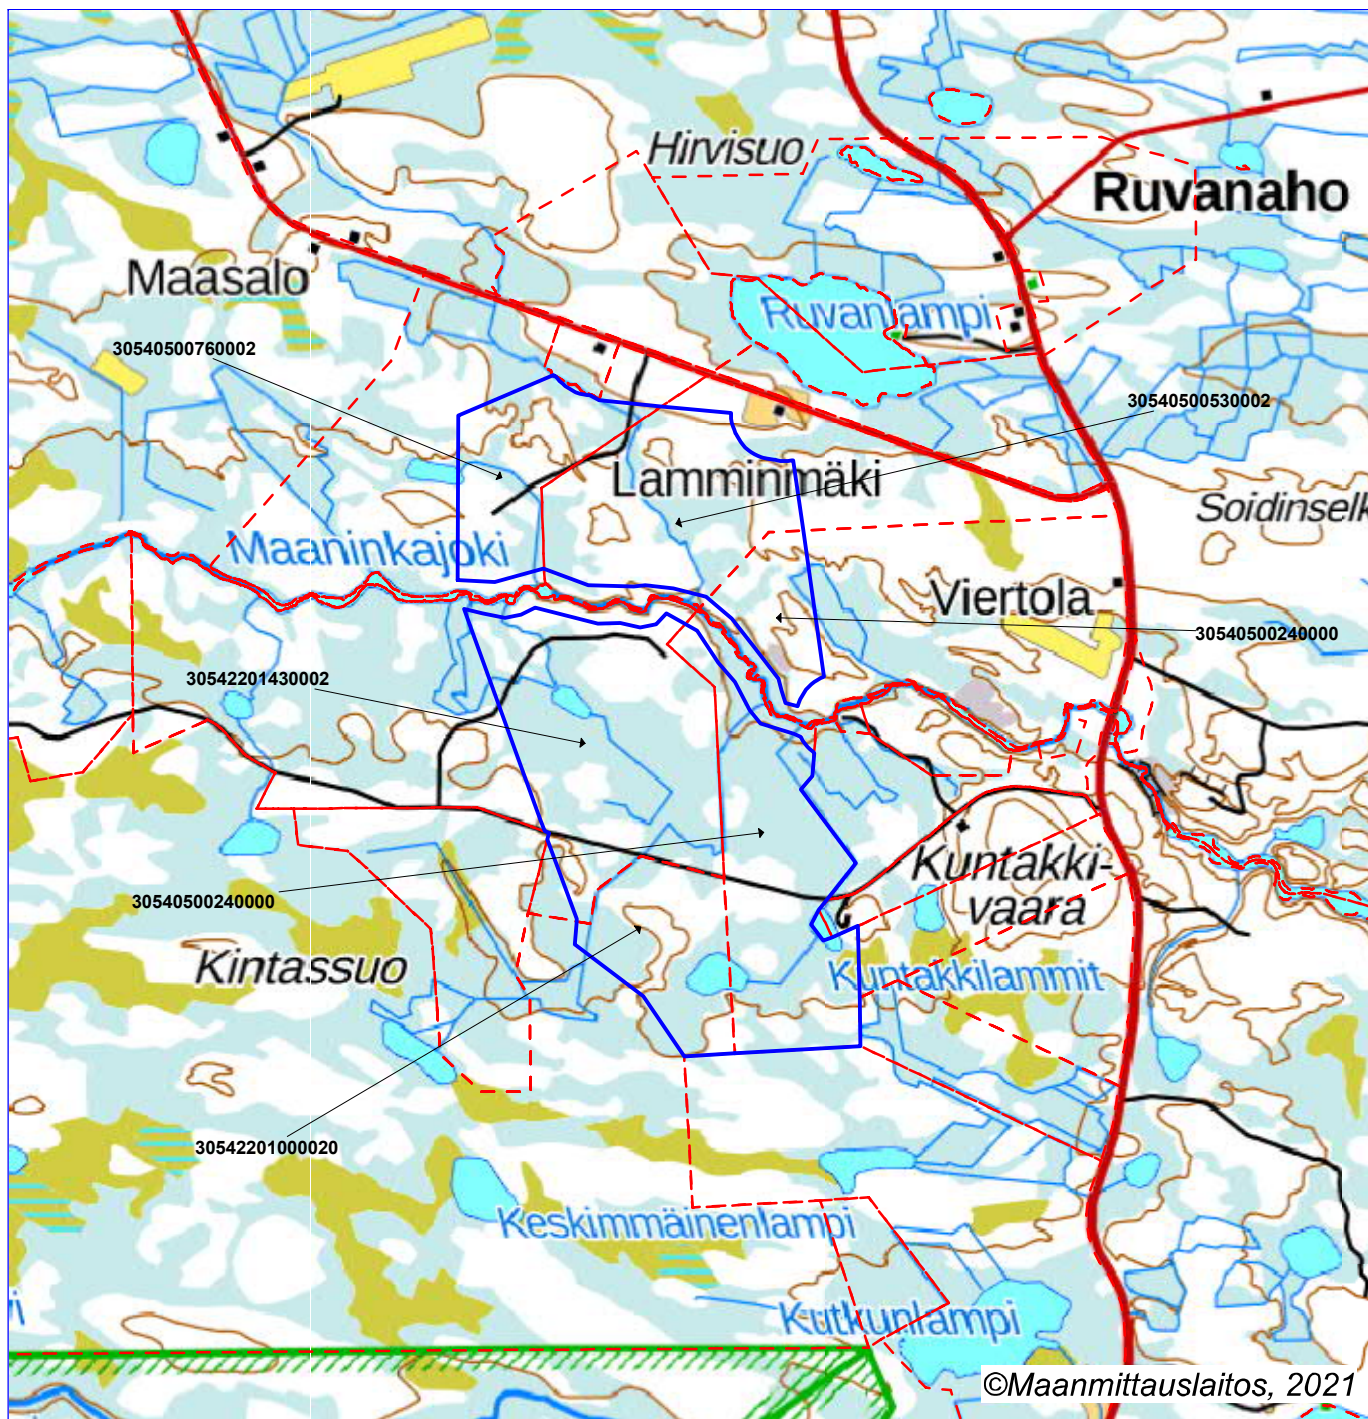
Hirvisuo
Ruvanaho
Maasalo
Ruvanlampi
30540500760002
30540500530002
Lamminmäki
Soidinselk
Maaninkajoki
Viertola
30540500240000
30542201430002
Kuntakki-vaara
30540500240000
Kintassuo
Kuntakkilammit
30542201000020
Keskimmäinenlampi
Kutkunlampi
©Maanmittauslaitos, 2021